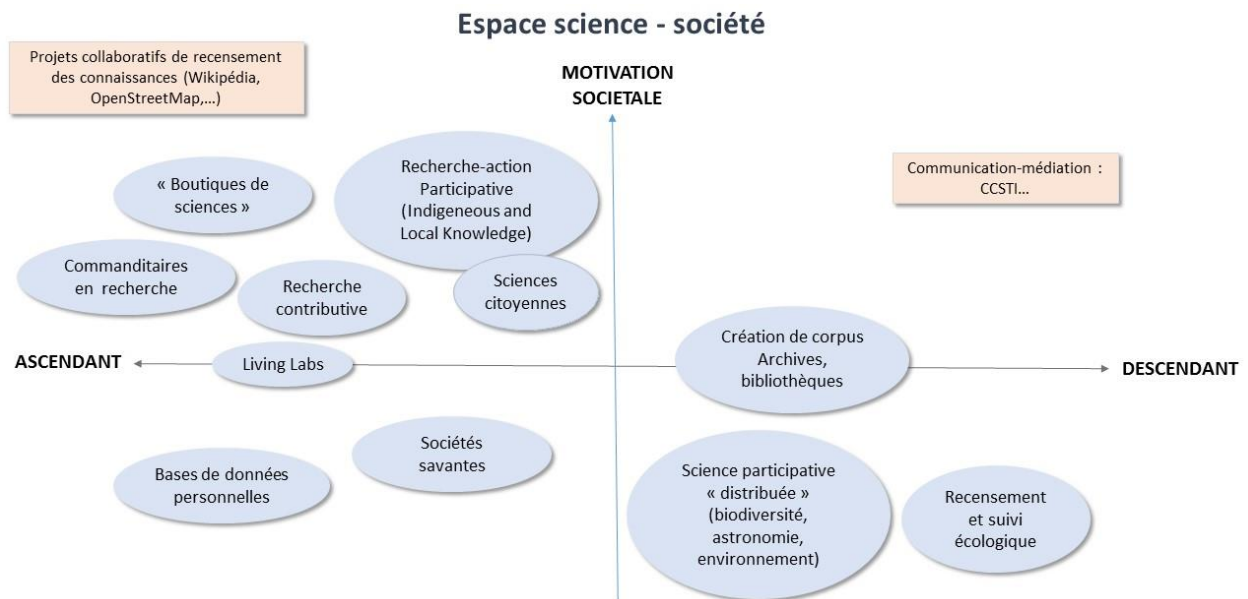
Espace science - société

Projets collaboratifs de recensement des connaissances (Wikipédia, OpenStreetMap,...)

MOTIVATION SOCIETALE

« Boutiques de sciences »

Recherche-action Participative (Indigeneous and Local Knowledge)

Communication-médiation : CCSTI...

Commanditaires en recherche

Recherche contributive

Sciences citoyennes

Création de corpus Archives, bibliothèques

ASCENDANT

Living Labs

DESCENDANT

Sociétés savantes

Bases de données personnelles

Science participative « distribuée » (biodiversité, astronomie, environnement)

Recensement et suivi écologique